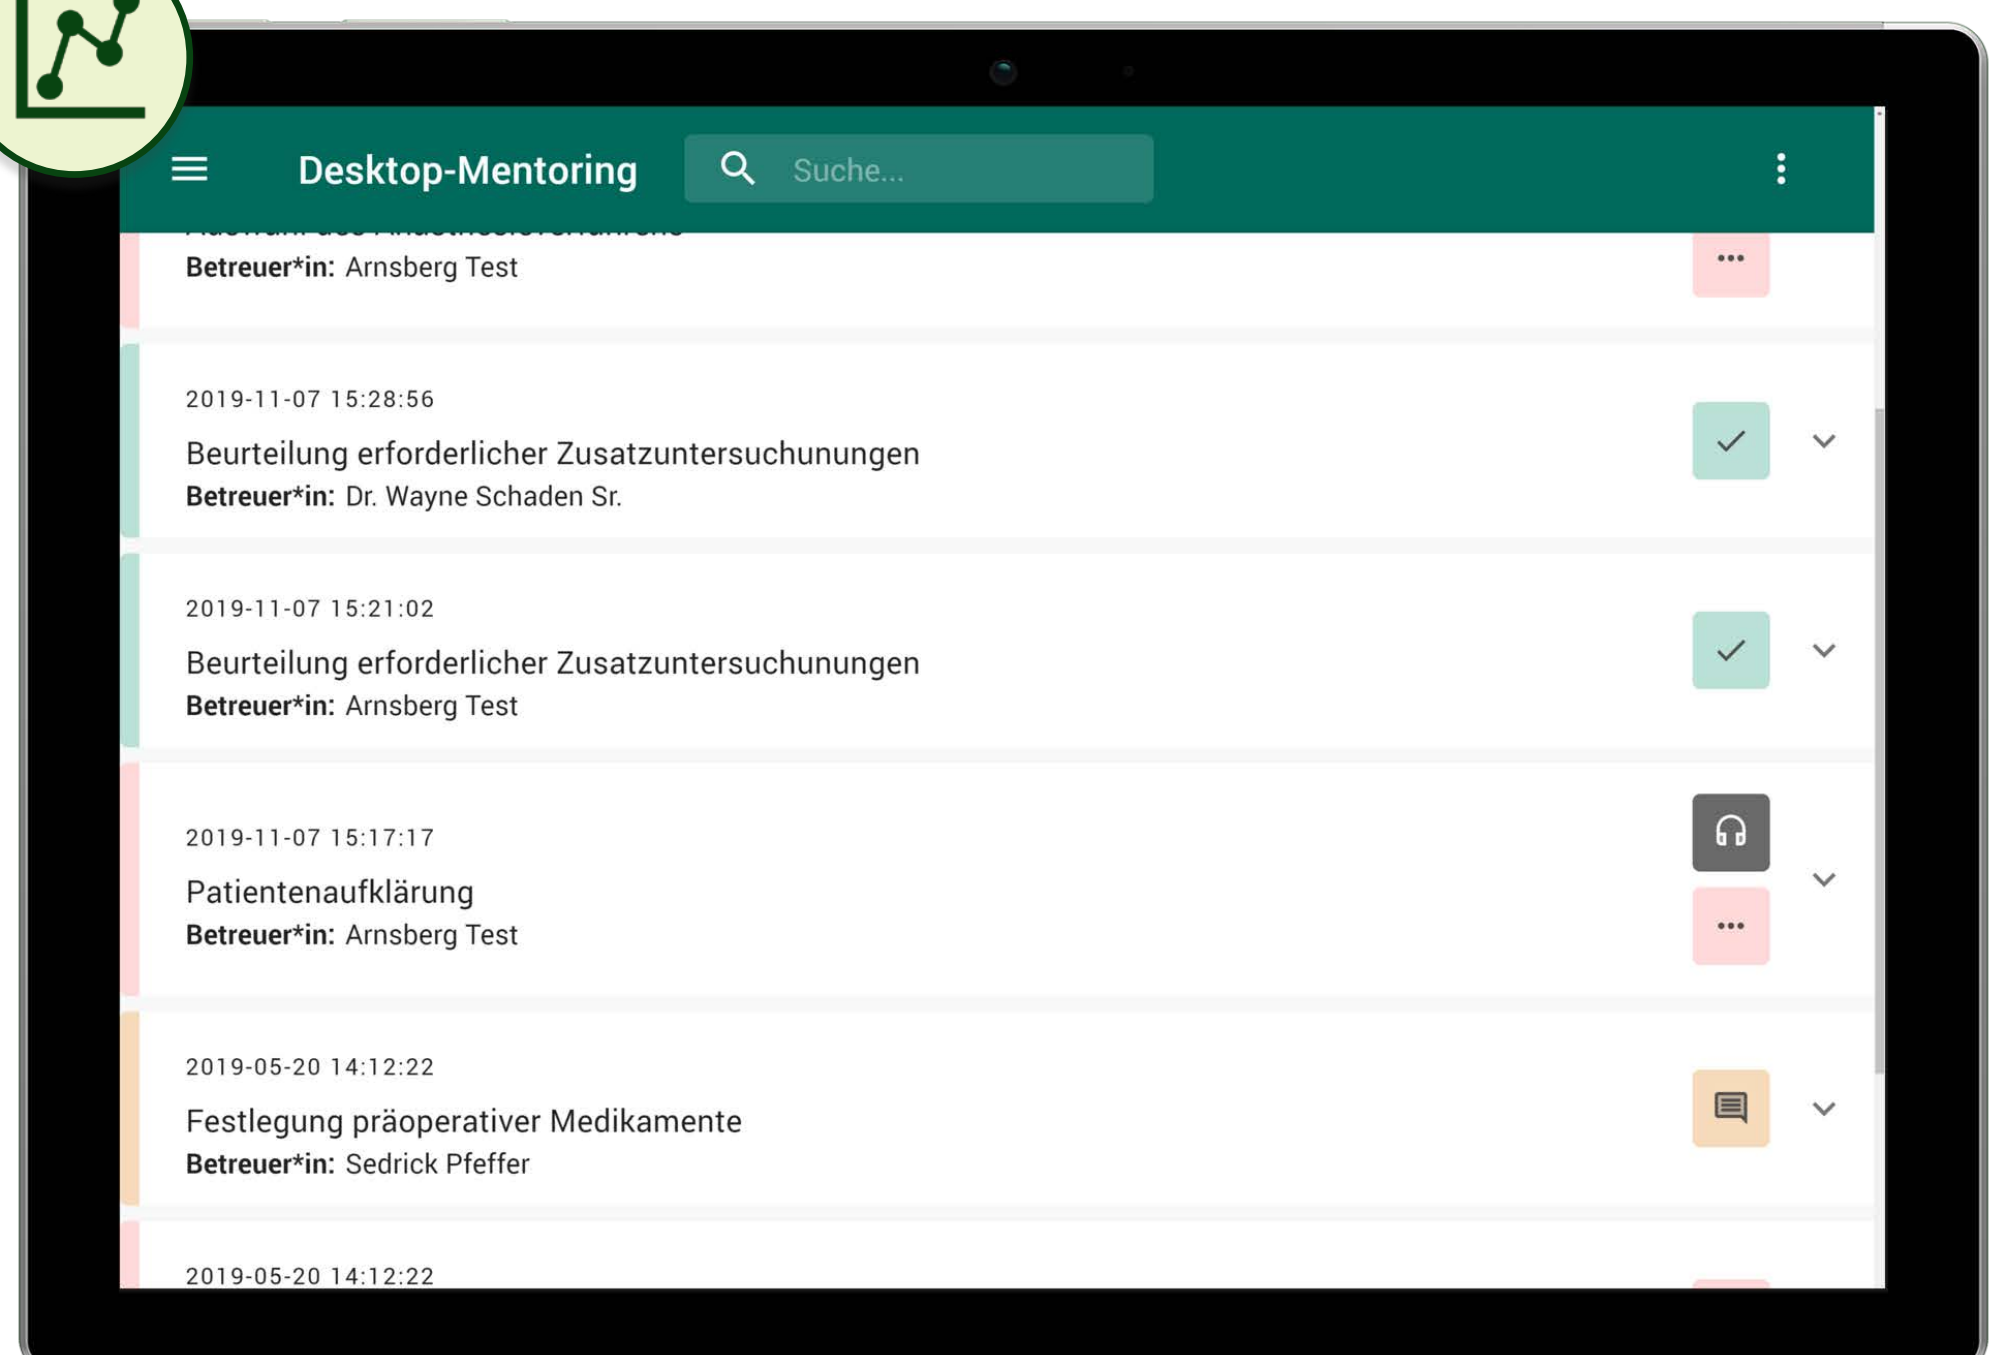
Desktop-Mentoring

Suche...

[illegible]
**Betreuer*in:** Arnsberg Test

2019-11-07 15:28:56
Beurteilung erforderlicher Zusatzuntersuchunungen
**Betreuer*in:** Dr. Wayne Schaden Sr.

2019-11-07 15:21:02
Beurteilung erforderlicher Zusatzuntersuchunungen
**Betreuer*in:** Arnsberg Test

2019-11-07 15:17:17
Patientenaufklärung
**Betreuer*in:** Arnsberg Test

2019-05-20 14:12:22
Festlegung präoperativer Medikamente
**Betreuer*in:** Sedrick Pfeffer

2019-05-20 14:12:22